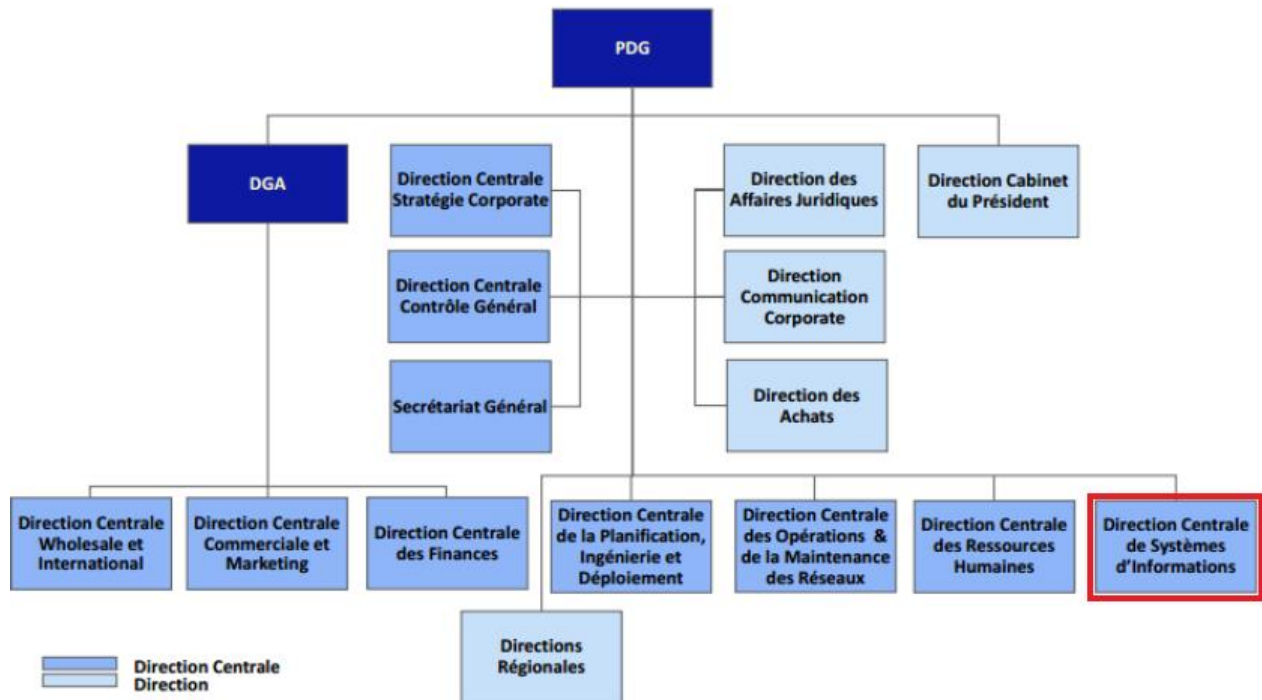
PDG

DGA

Direction Centrale Stratégie Corporate

Direction Centrale Contrôle Général

Secrétariat Général

Direction des Affaires Juridiques

Direction Communication Corporate

Direction des Achats

Direction Cabinet du Président

Direction Centrale Wholesale et International

Direction Centrale Commerciale et Marketing

Direction Centrale des Finances

Direction Centrale de la Planification, Ingénierie et Déploiement

Direction Centrale des Opérations & de la Maintenance des Réseaux

Direction Centrale des Ressources Humaines

Direction Centrale de Systèmes d'Informations

Directions Régionales

Direction Centrale
Direction